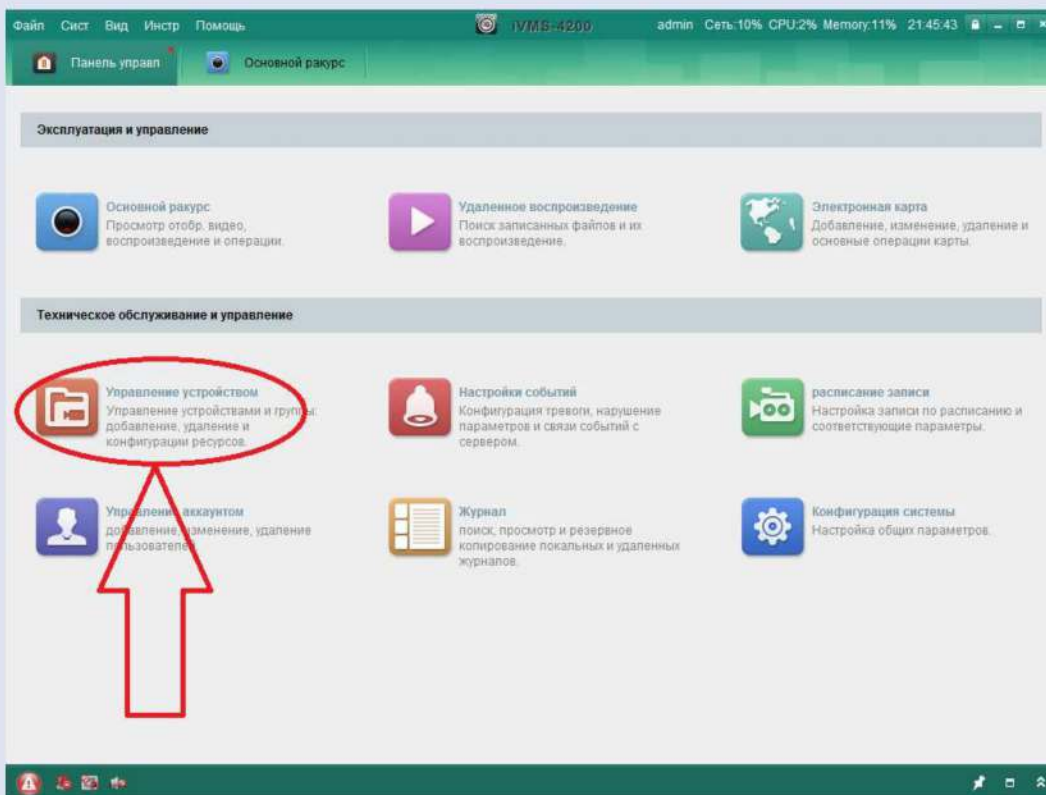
Файл Сист Вид Инстр Помощь iVMS-4200 admin Сеть:10% CPU:2% Memory:11% 21:45:43

Панель управл Основной ракурс

Эксплуатация и управление

Основной ракурс
Просмотр отобр. видео, воспроизведение и операции.

Удаленное воспроизведение
Поиск записанных файлов и их воспроизведение.

Электронная карта
Добавление, изменение, удаление и основные операции карты.

Техническое обслуживание и управление

Управление устройством
Управление устройствами и группы: добавление, удаление и конфигурации ресурсов.

Настройки событий
Конфигурация тревоги, нарушение параметров и связи событий с сервером.

расписание записи
Настройка записи по расписанию и соответствующие параметры.

Управление аккаунтом
добавление, изменение, удаление пользователей.

Журнал
поиск, просмотр и резервное копирование локальных и удаленных журналов.

Конфигурация системы
Настройка общих параметров.